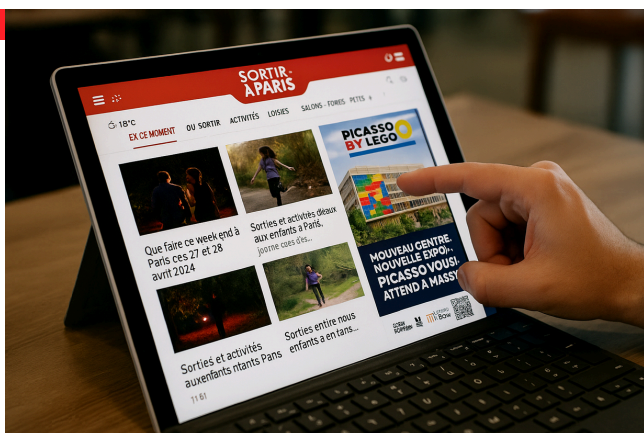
SORTIR À PARIS

18°C

EN CE MOMENT OU SORTIR ACTIVITÉS LOISIRS SALONS - FOIRES PETES

Que faire ce week end à Paris ces 27 et 28 avril 2024

Sorties et activités déaux aux enfants à Paris, jorne cces d's...

Sorties et activités auxenfants ntants Pans

Sorties entire nous enfants a en tans...

PICASSO BY LEGO

NOUVEAU CENTRE, NOUVELLE EXPO: PICASSO VOUS ATTEND A MASSY

11 61